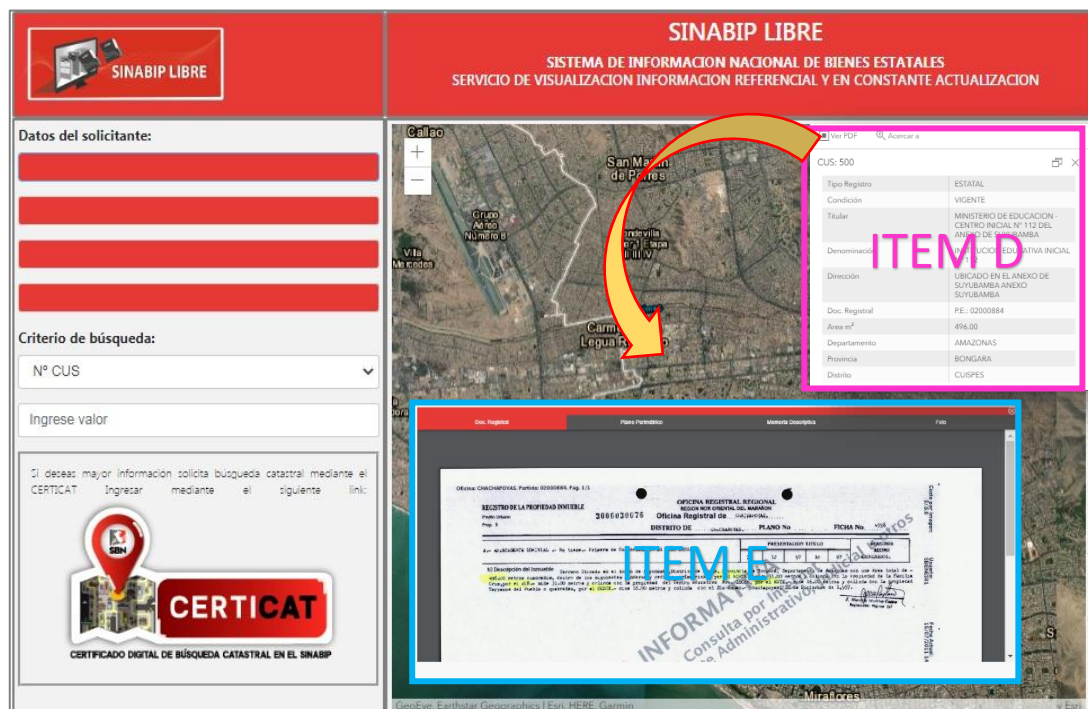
SINABIP LIBRE

SINABIP LIBRE

SISTEMA DE INFORMACION NACIONAL DE BIENES ESTATALES
SERVICIO DE VISUALIZACION INFORMACION REFERENCIAL Y EN CONSTANTE ACTUALIZACION

Datos del solicitante:

Criterio de búsqueda:

Nº CUS

Ingrese valor

Si deseas mayor información solicita búsqueda catastral mediante el CERTICAT Ingresar mediante el siguiente link:

SBN

CERTICAT

CERTIFICADO DIGITAL DE BÚSQUEDA CATASTRAL EN EL SINABIP

Callao

San Martín de Porres

Grupo Aéreo Número 8

Villa Mercedes

Carmen de la Legua Reynoso

Miraflores

GeoEye, Earthstar Geographics | Esri, HERE, Garmin

Ver PDF
Acercar a

CUS: 500

| | |
|---|---|
| Tipo Registro | ESTATAL |
| Condición | VIGENTE |
| Titular | MINISTERIO DE EDUCACION - CENTRO INICIAL Nº 112 DEL ANEXO DE SUYUBAMBA |
| Denominación | INSTITUCION EDUCATIVA INICIAL |
| Dirección | UBICADO EN EL ANEXO DE SUYUBAMBA ANEXO SUYUBAMBA |
| Doc. Registral | P.E.: 02000884 |
| Area m² | 496.00 |
| Departamento | AMAZONAS |
| Provincia | BONGARA |
| Distrito | CUISPES |

ITEM D

Doc. Registral
Plano Perimétrico
Memoria Descriptiva
Foto

ITEM E

Oficina: CHACHAPOYAS. Partida: 02000884. Pag. 1/1

REGISTRO DE LA PROPIEDAD INMUEBLE

OFICINA REGISTRAL REGIONAL
REGION NOR ORIENTAL DEL MARAÑON
Oficina Registral de

DISTRITO DE
PLANO No
FICHA No.

PRESENTACION TITULO

INFORMATIVO
Consulta por
Administrativo
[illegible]